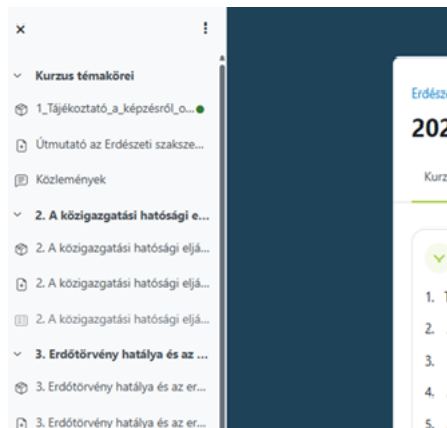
×

Kurzus témakörei

1_Tájékoztató_a_képzésről_o...

Útmutató az Erdészeti szaksze...

Közlemények

2. A közigazgatási hatósági e...

2. A közigazgatási hatósági eljá...

2. A közigazgatási hatósági eljá...

2. A közigazgatási hatósági eljá...

3. Erdőtörvény hatálya és az ...

3. Erdőtörvény hatálya és az er...

3. Erdőtörvény hatálya és az er...

Erdész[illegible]

202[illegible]

Kurz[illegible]

1. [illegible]

2.

3.

4.

5.